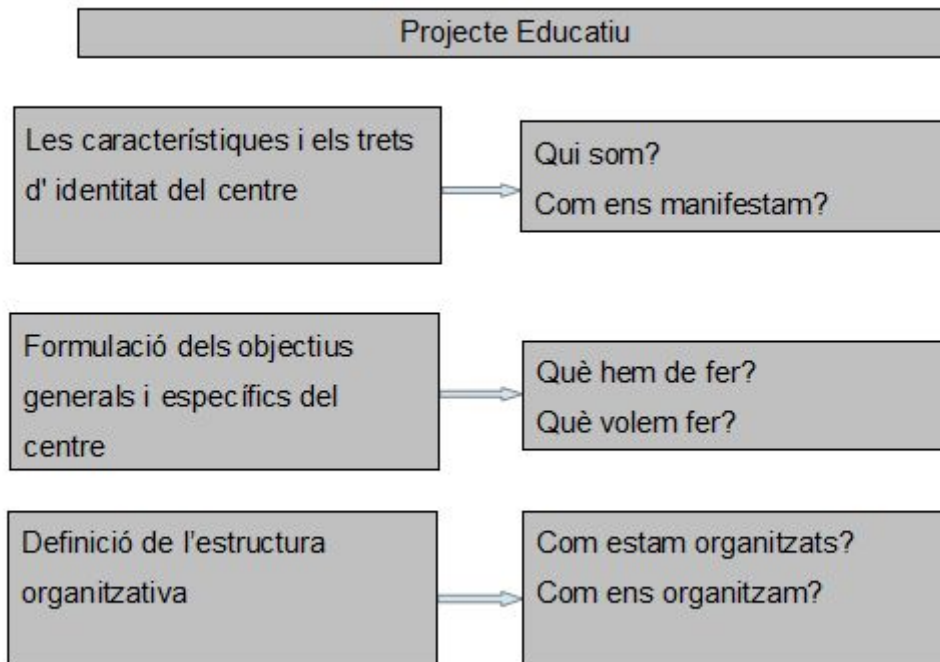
Projecte Educatiu

Les característiques i els trets d' identitat del centre

Qui som?
Com ens manifestam?

Formulació dels objectius generals i específics del centre

Què hem de fer?
Què volem fer?

Definició de l'estructura organitzativa

Com estam organitzats?
Com ens organitzam?